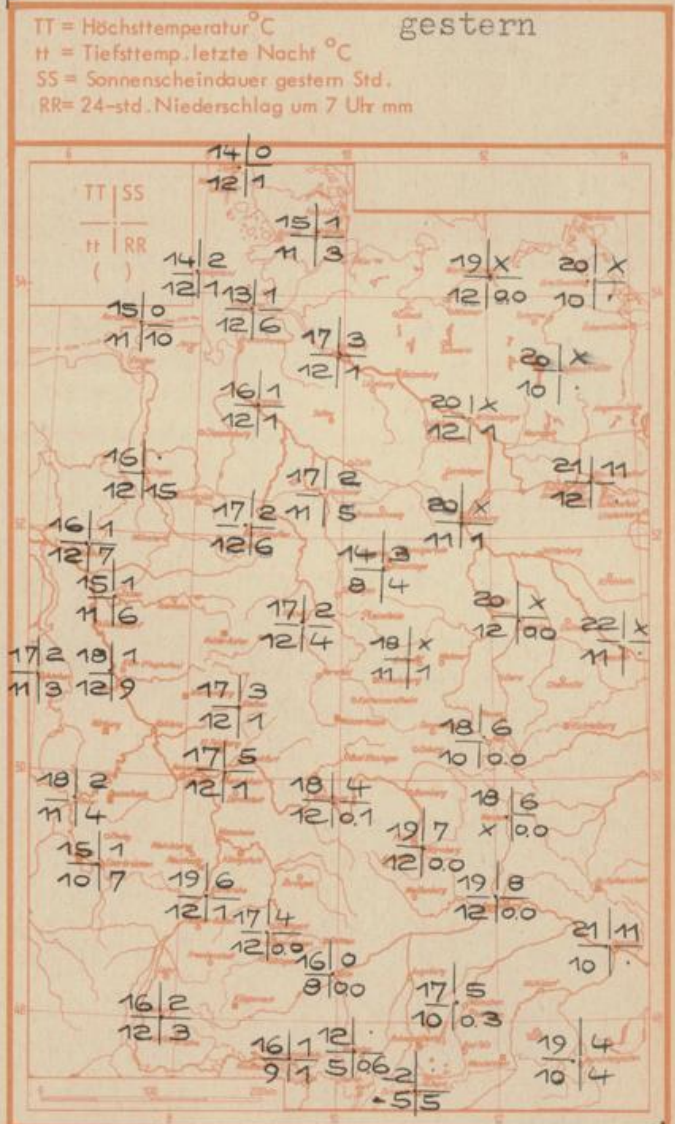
TT = Höchsttemperatur °C
tt = Tiefsttemp. letzte Nacht °C
SS = Sonnenscheindauer gestern Std.
RR = 24-std. Niederschlag um 7 Uhr mm

gestern

TT | SS
tt | RR
( )

14 | 0
12 | 1

15 | 1
11 | 3

14 | 2
12 | 1

13 | 1
12 | 6

19 | x
12 | 0.0

20 | x
10 | ·

15 | 0
11 | 10

17 | 3
12 | 1

20 | x
10 | ·

16 | 1
12 | 1

20 | x
12 | 1

16 | ·
12 | 15

17 | 2
11 | 5

21 | 11
12 | ·

16 | 1
12 | 7

17 | 2
12 | 6

20 | x
11 | 1

14 | 3
8 | 4

15 | 1
11 | 6

17 | 2
12 | 4

20 | x
12 | 0.0

22 | x
11 | ·

17 | 2
11 | 3

18 | 1
12 | 9

18 | x
11 | 1

17 | 3
12 | 1

18 | 6
10 | 0.0

17 | 5
12 | 1

18 | 2
11 | 4

18 | 4
12 | 0.1

18 | 6
x | 0.0

19 | 7
12 | 0.0

15 | 1
10 | 7

19 | 6
12 | 1

19 | 8
12 | 0.0

17 | 4
12 | 0.0

21 | 11
10 | ·

16 | 0
8 | 0.0

17 | 5
10 | 0.3

16 | 2
12 | 3

16 | 1
9 | 1

12 | ·
5 | 0.6

2 | :
-5 | 5

19 | 4
10 | 4